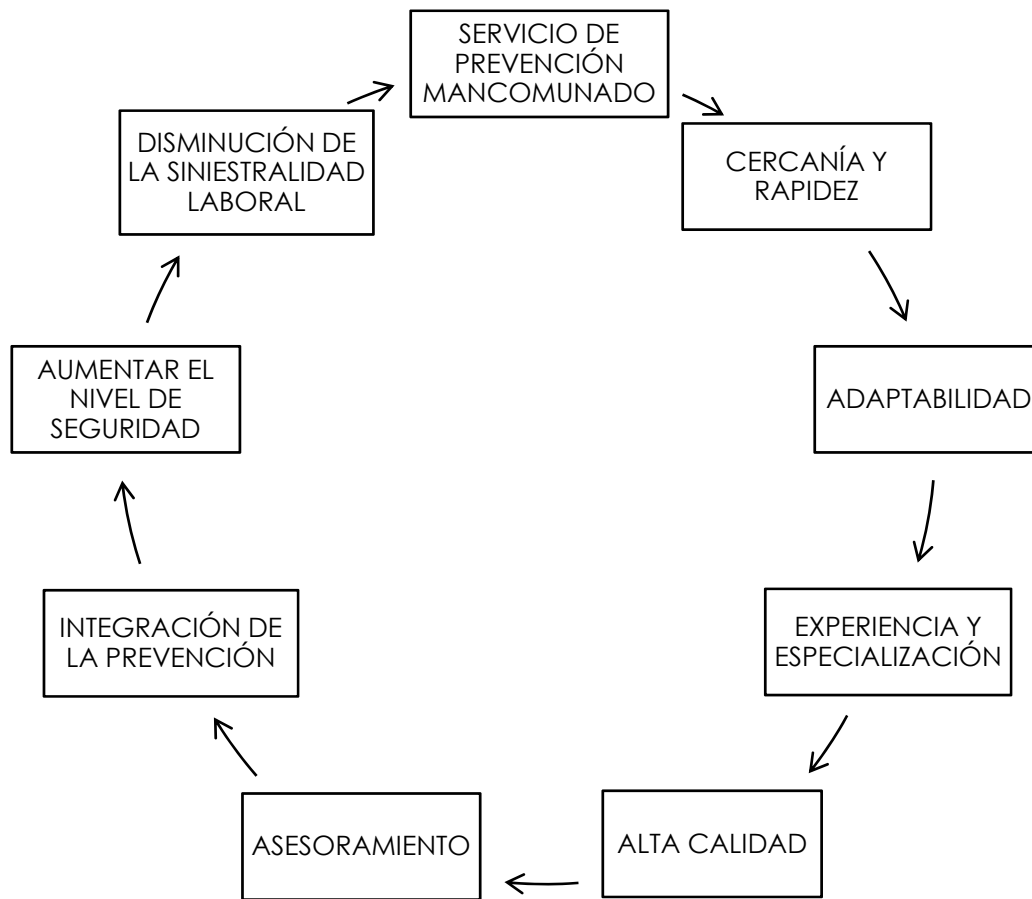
SERVICIO DE PREVENCIÓN MANCOMUNADO

CERCANÍA Y RAPIDEZ

ADAPTABILIDAD

EXPERIENCIA Y ESPECIALIZACIÓN

ALTA CALIDAD

ASESORAMIENTO

INTEGRACIÓN DE LA PREVENCIÓN

AUMENTAR EL NIVEL DE SEGURIDAD

DISMINUCIÓN DE LA SINIESTRALIDAD LABORAL